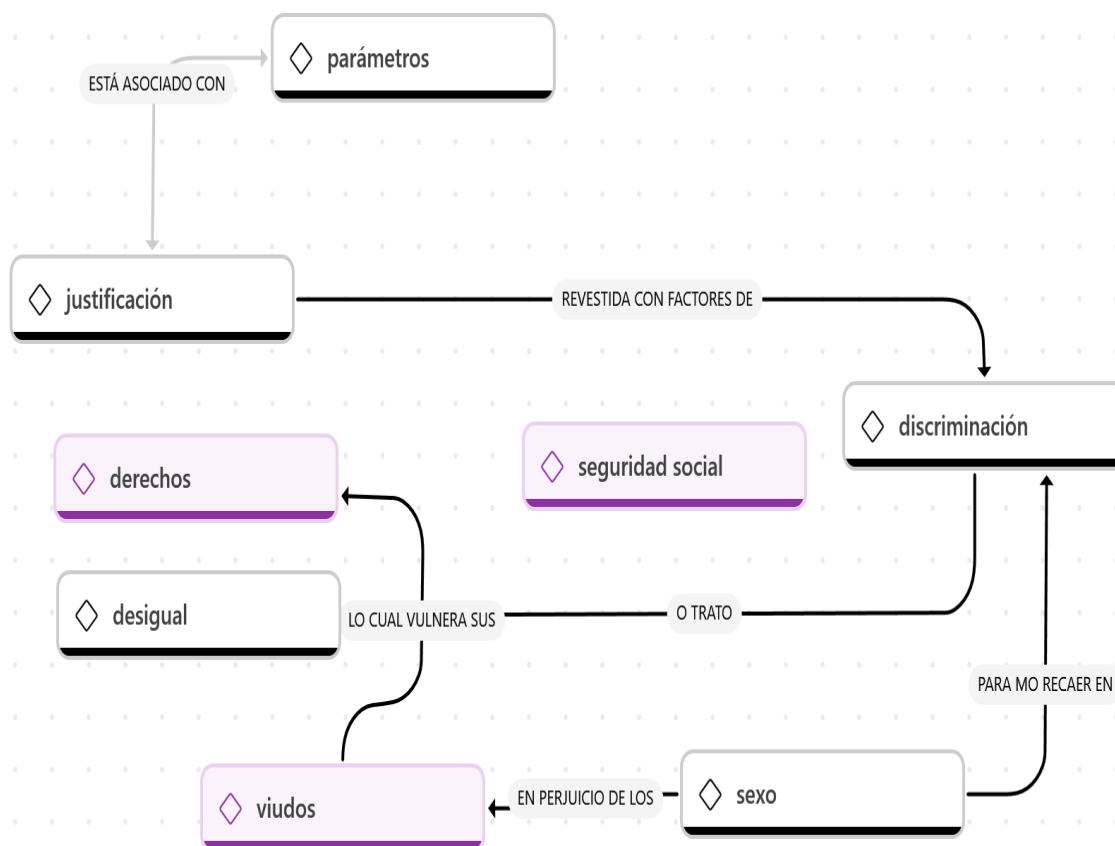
ESTÁ ASOCIADO CON

parámetros

justificación

REVESTIDA CON FACTORES DE

discriminación

derechos

seguridad social

desigual

LO CUAL VULNERA SUS

O TRATO

PARA MO RECAER EN

viudos

EN PERJUICIO DE LOS

sexo